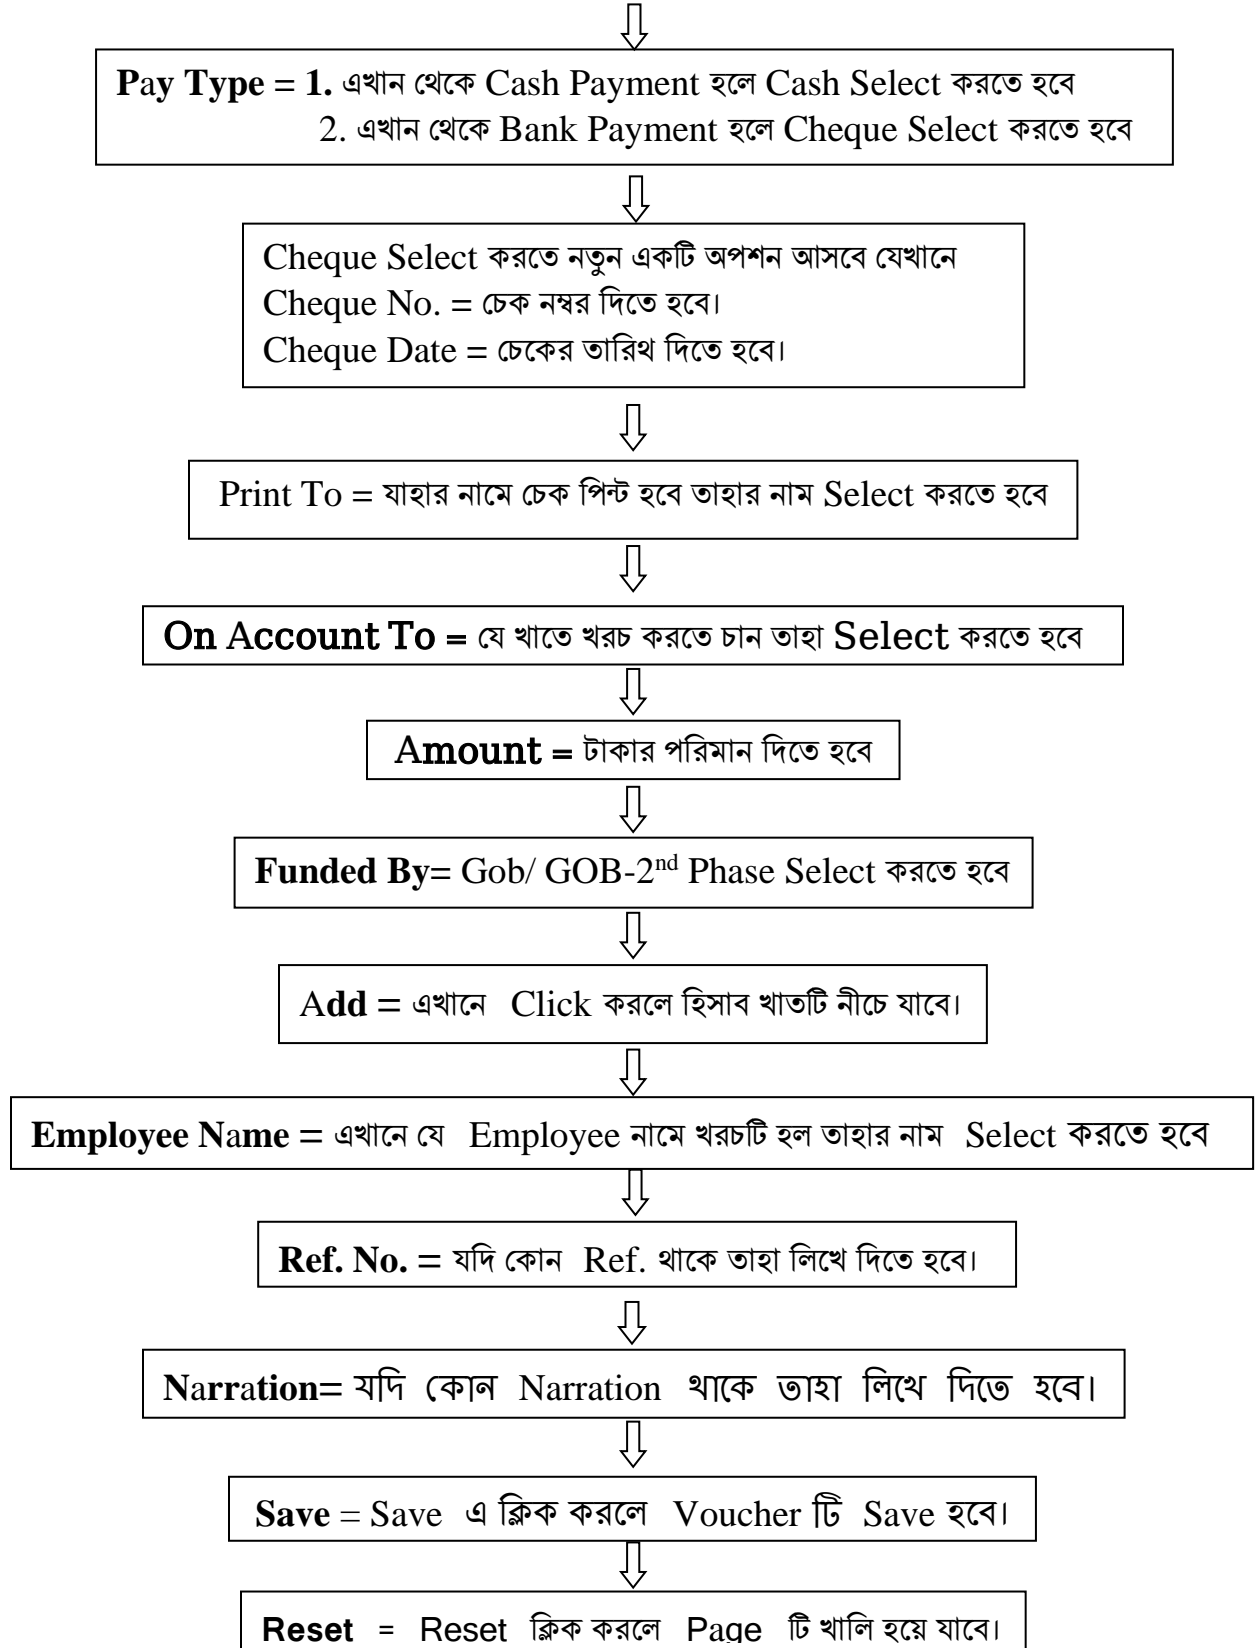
Pay Type = 1. এখান থেকে Cash Payment হলে Cash Select করতে হবে
2. এখান থেকে Bank Payment হলে Cheque Select করতে হবে

Cheque Select করতে নতুন একটি অপশন আসবে যেখানে
Cheque No. = চেক নম্বর দিতে হবে।
Cheque Date = চেকের তারিখ দিতে হবে।

Print To = যাহার নামে চেক প্রিন্ট হবে তাহার নাম Select করতে হবে

On Account To = যে খাতে খরচ করতে চান তাহা Select করতে হবে

Amount = টাকার পরিমান দিতে হবে

Funded By= Gob/ GOB-2$^{nd}$ Phase Select করতে হবে

Add = এখানে Click করলে হিসাব খাতটি নীচে যাবে।

Employee Name = এখানে যে Employee নামে খরচটি হল তাহার নাম Select করতে হবে

Ref. No. = যদি কোন Ref. থাকে তাহা লিখে দিতে হবে।

Narration= যদি কোন Narration থাকে তাহা লিখে দিতে হবে।

Save = Save এ ক্লিক করলে Voucher টি Save হবে।

Reset = Reset ক্লিক করলে Page টি খালি হয়ে যাবে।